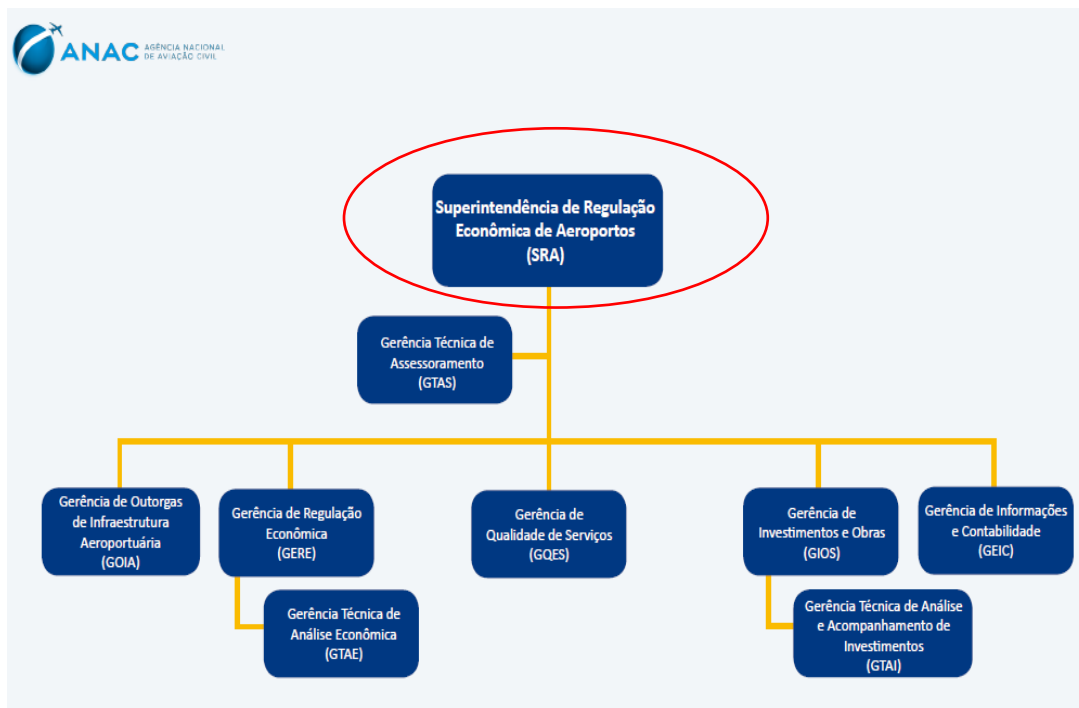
ANAC AGÊNCIA NACIONAL DE AVIAÇÃO CIVIL

Superintendência de Regulação Econômica de Aeroportos (SRA)

Gerência Técnica de Assessoramento (GTAS)

Gerência de Outorgas de Infraestrutura Aeroportuária (GOIA)

Gerência de Regulação Econômica (GERE)

Gerência Técnica de Análise Econômica (GTAE)

Gerência de Qualidade de Serviços (GQES)

Gerência de Investimentos e Obras (GIOS)

Gerência Técnica de Análise e Acompanhamento de Investimentos (GTAI)

Gerência de Informações e Contabilidade (GEIC)